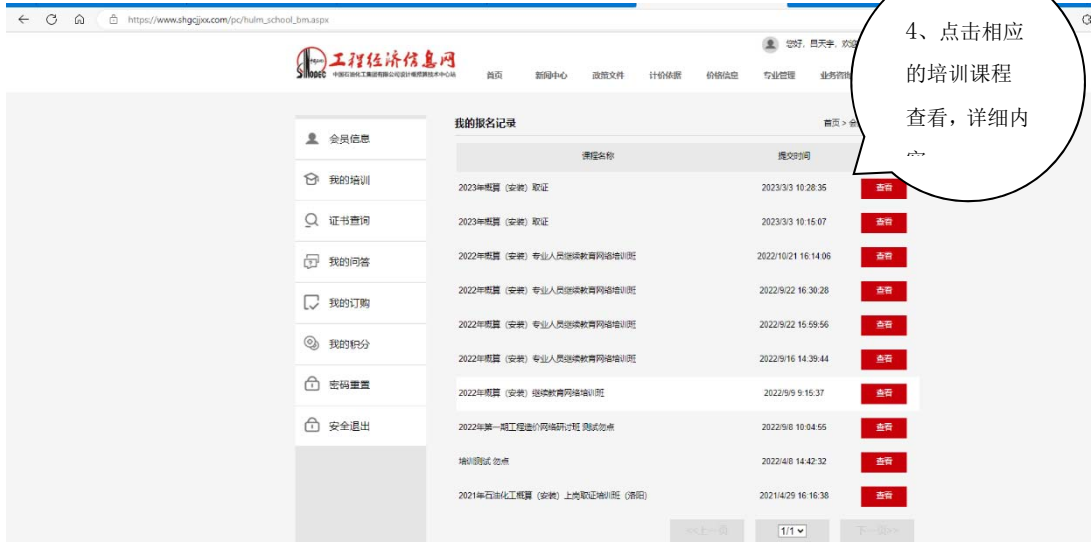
https://www.shgcjjxx.com/pc/hulm_school_bm.aspx

工程经济信息网
中国石油化工集团有限公司设计概预算技术中心站

首页 新闻中心 政策文件 计价依据 价格信息 专业管理 业务咨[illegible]

您好，吕天宇，欢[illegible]

4、点击相应的培训课程查看，详细内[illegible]

会员信息
我的培训
证书查询
我的问答
我的订购
我的积分
密码重置
安全退出

我的报名记录

首页 > 会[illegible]

| 课程名称 | 提交时间 | |
|---|---|---|
| 2023年概算（安装）取证 | 2023/3/3 10:28:35 | 查看 |
| 2023年概算（安装）取证 | 2023/3/3 10:15:07 | 查看 |
| 2022年概算（安装）专业人员继续教育网络培训班 | 2022/10/21 16:14:06 | 查看 |
| 2022年概算（安装）专业人员继续教育网络培训班 | 2022/9/22 16:30:28 | 查看 |
| 2022年概算（安装）专业人员继续教育网络培训班 | 2022/9/22 15:59:56 | 查看 |
| 2022年概算（安装）专业人员继续教育网络培训班 | 2022/9/16 14:39:44 | 查看 |
| 2022年概算（安装）继续教育网络培训班 | 2022/9/9 9:15:37 | 查看 |
| 2022年第一期工程造价网络研讨班 测试勿点 | 2022/9/8 10:04:55 | 查看 |
| 培训测试 勿点 | 2022/4/8 14:42:32 | 查看 |
| 2021年石油化工概算（安装）上岗取证培训班（洛阳） | 2021/4/29 16:16:38 | 查看 |

<<上一页 1/1 下一页>>